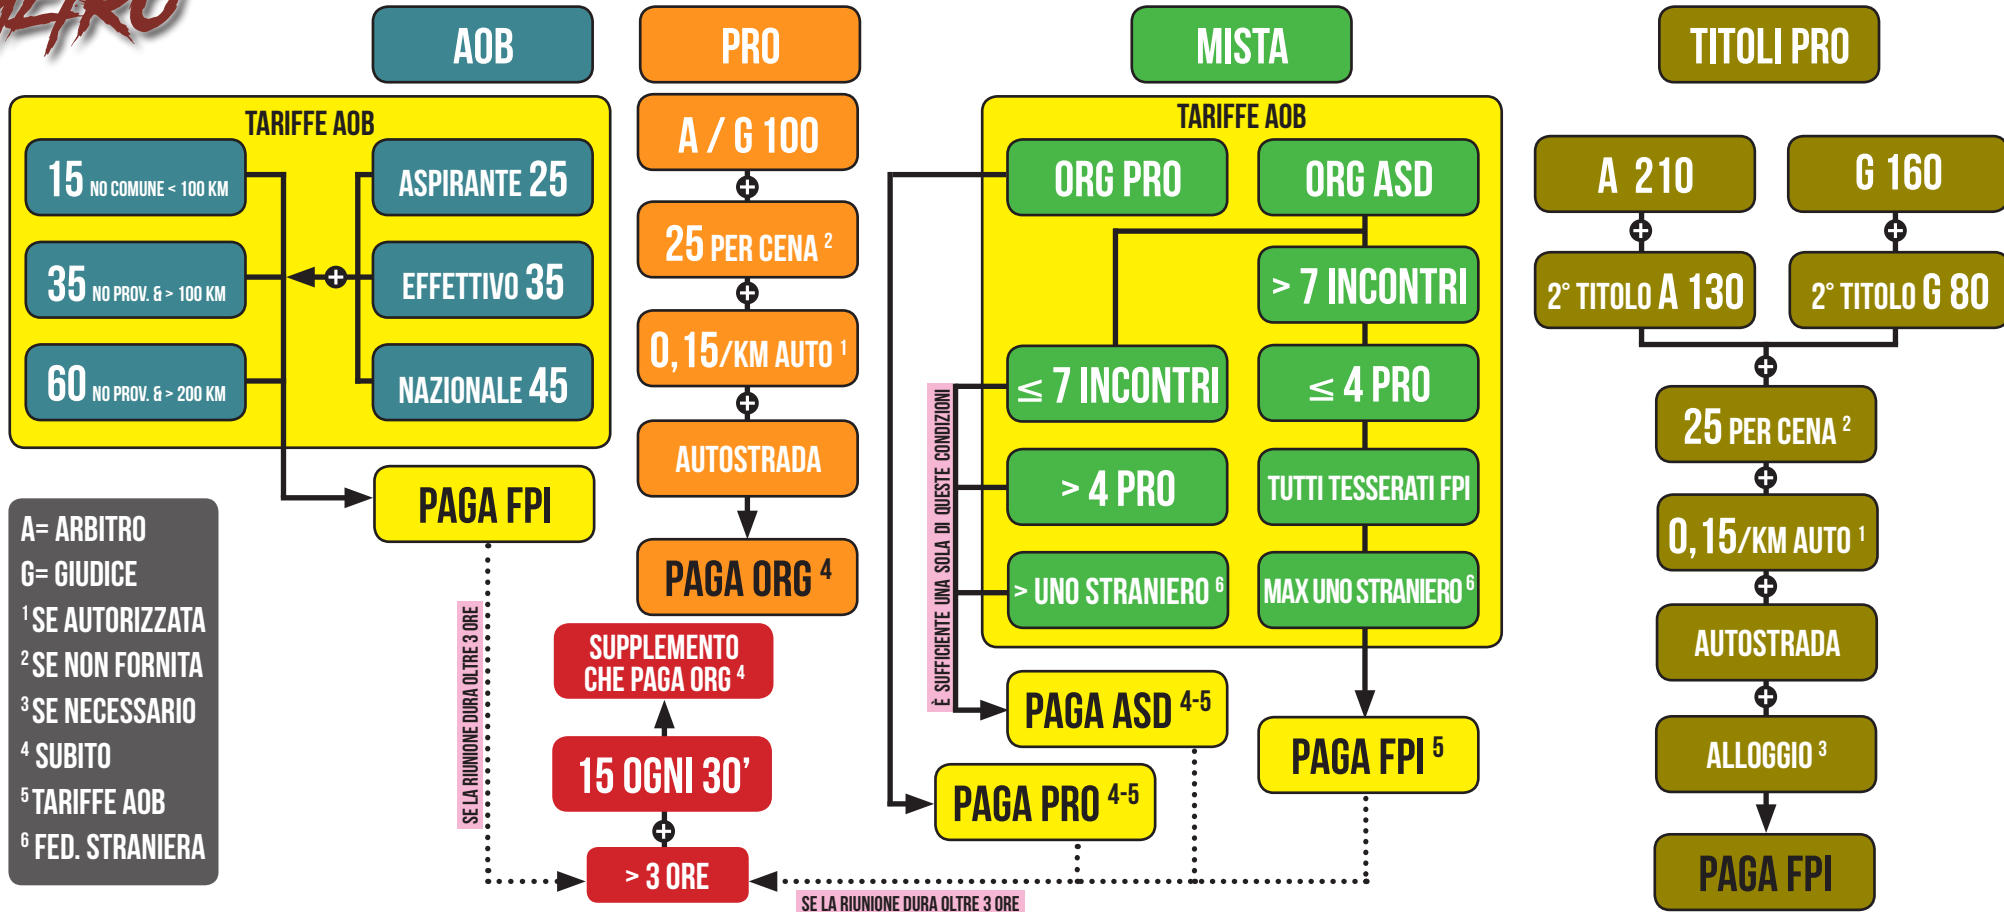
AOB

TARIFFE AOB

15 NO COMUNE < 100 KM

35 NO PROV. & > 100 KM

60 NO PROV. & > 200 KM

ASPIRANTE 25

EFFETTIVO 35

NAZIONALE 45

PAGA FPI

A= ARBITRO
G= GIUDICE
$^1$SE AUTORIZZATA
$^2$SE NON FORNITA
$^3$SE NECESSARIO
$^4$SUBITO
$^5$TARIFFE AOB
$^6$FED. STRANIERA

SE LA RIUNIONE DURA OLTRE 3 ORE

PRO

A / G 100

25 PER CENA $^2$

0,15/KM AUTO $^1$

AUTOSTRADA

PAGA ORG $^4$

SUPPLEMENTO CHE PAGA ORG $^4$

15 OGNI 30'

> 3 ORE

MISTA

TARIFFE AOB

ORG PRO

ORG ASD

> 7 INCONTRI

≤ 7 INCONTRI

≤ 4 PRO

> 4 PRO

TUTTI TESSERATI FPI

> UNO STRANIERO $^6$

MAX UNO STRANIERO $^6$

È SUFFICIENTE UNA SOLA DI QUESTE CONDIZIONI

PAGA ASD $^{4-5}$

PAGA PRO $^{4-5}$

PAGA FPI $^5$

SE LA RIUNIONE DURA OLTRE 3 ORE

TITOLI PRO

A 210

G 160

2° TITOLO A 130

2° TITOLO G 80

25 PER CENA $^2$

0,15/KM AUTO $^1$

AUTOSTRADA

ALLOGGIO $^3$

PAGA FPI